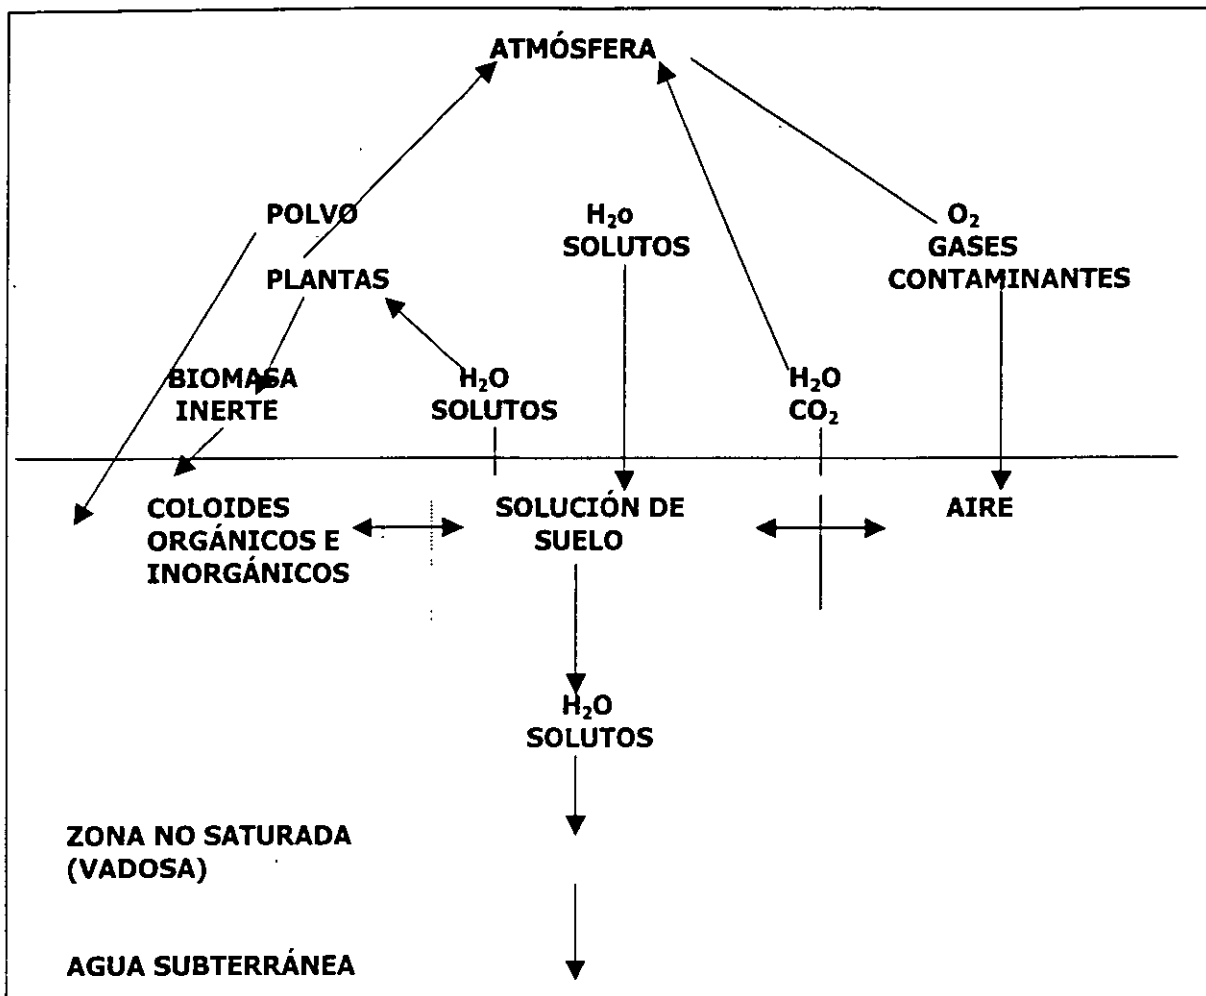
ATMÓSFERA

POLVO

PLANTAS

$H_2o$
SOLUTOS

$O_2$
GASES
CONTAMINANTES

BIOMASA
INERTE

$H_2O$
SOLUTOS

$H_2O$
$CO_2$

COLOIDES
ORGÁNICOS E
INORGÁNICOS

SOLUCIÓN DE
SUELO

AIRE

$H_2O$
SOLUTOS

ZONA NO SATURADA
(VADOSA)

AGUA SUBTERRÁNEA